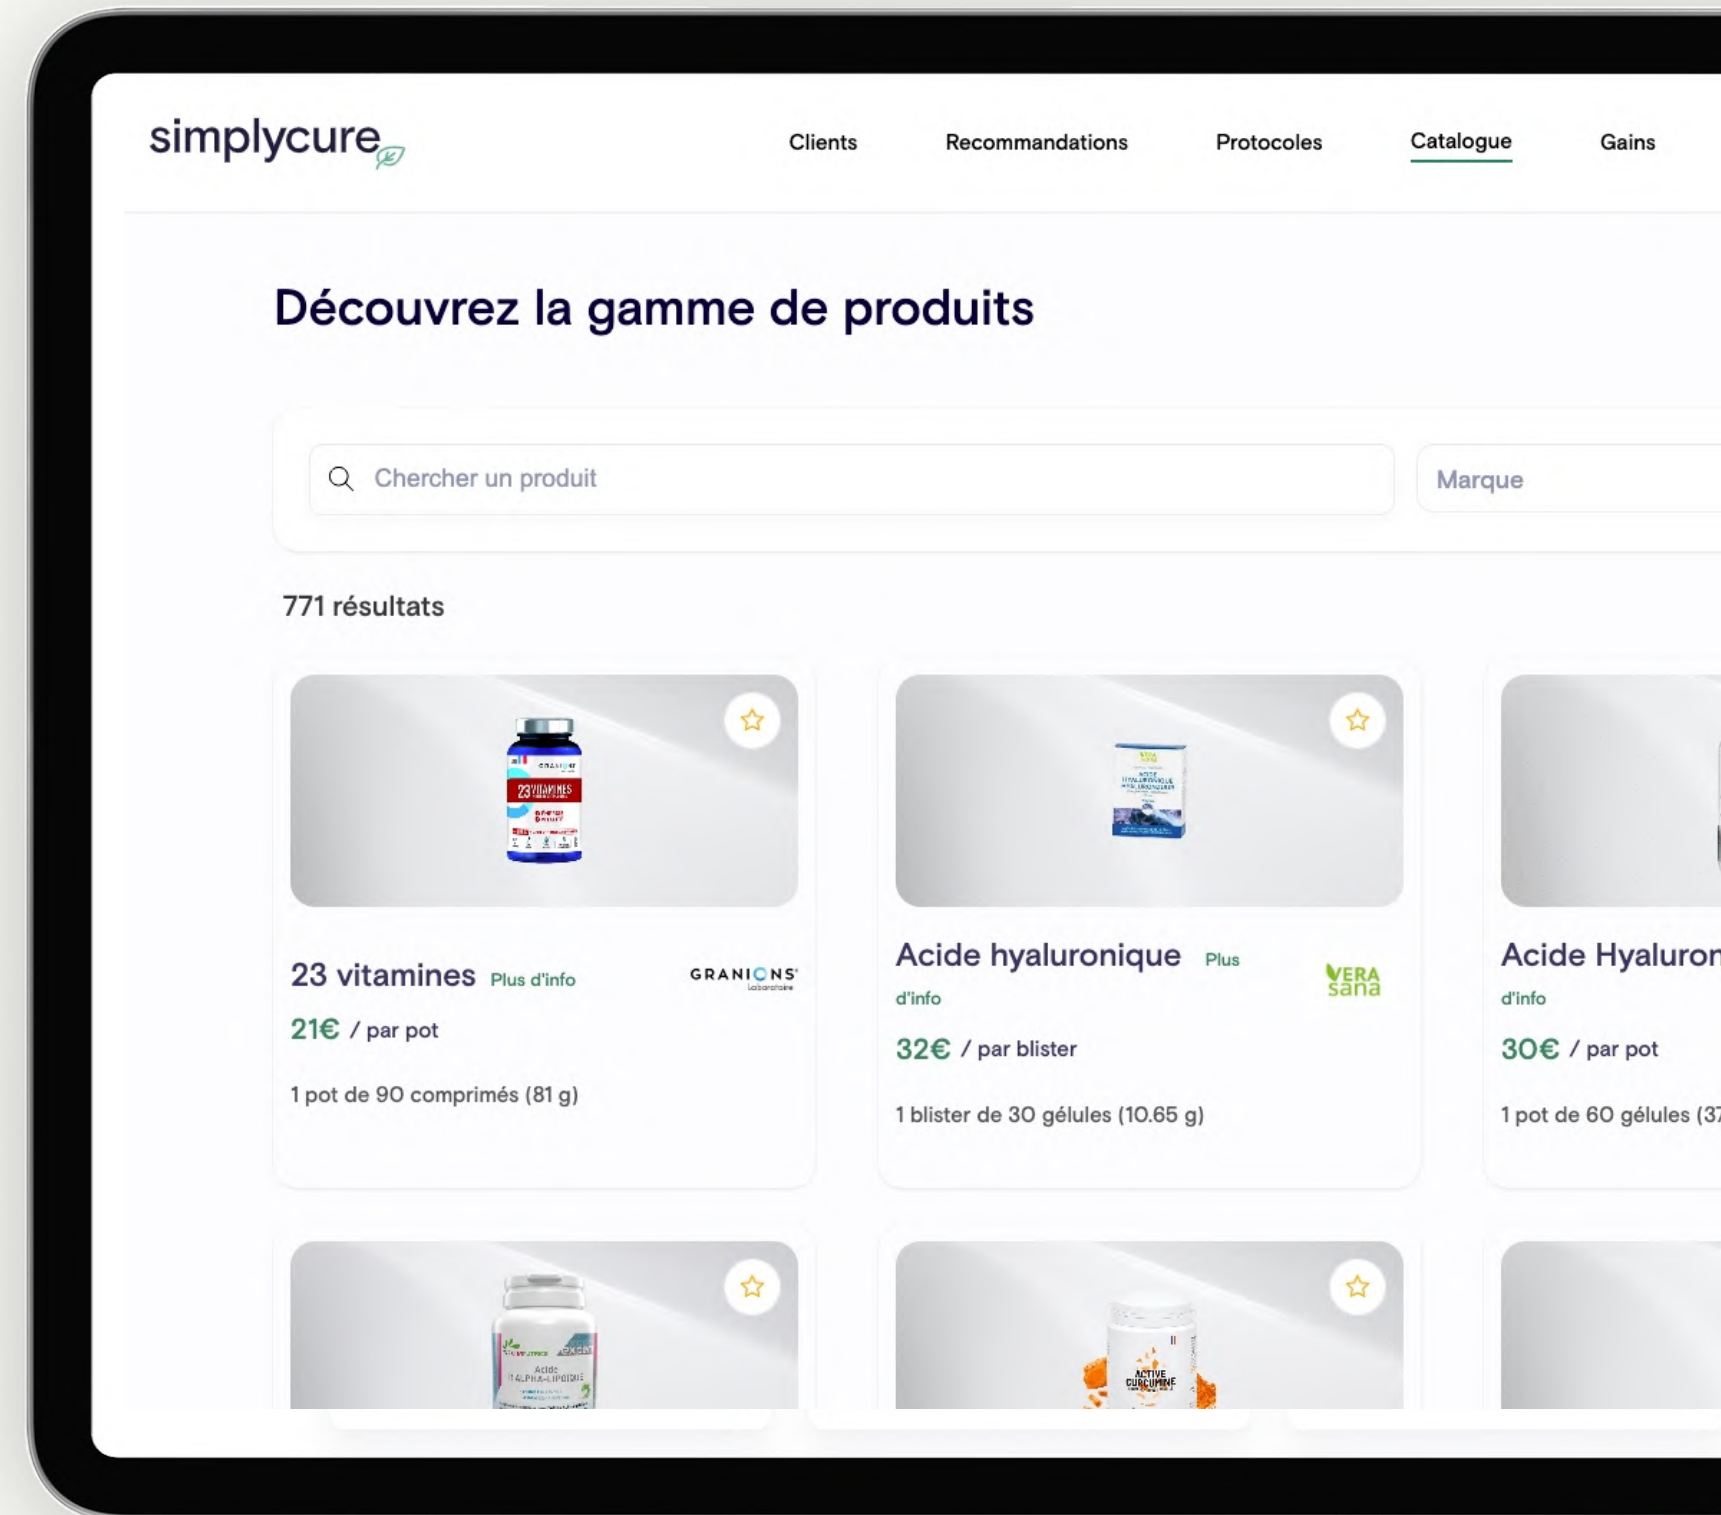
simplycure

Clients Recommandations Protocoles Catalogue Gains

Découvrez la gamme de produits

Chercher un produit

Marque

771 résultats

23 vitamines Plus d'info
GRANIONS Laboratoire
21€ / par pot
1 pot de 90 comprimés (81 g)

Acide hyaluronique Plus d'info
VERA sana
32€ / par blister
1 blister de 30 gélules (10.65 g)

Acide Hyaluron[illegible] d'info
30€ / par pot
1 pot de 60 gélules (3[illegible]